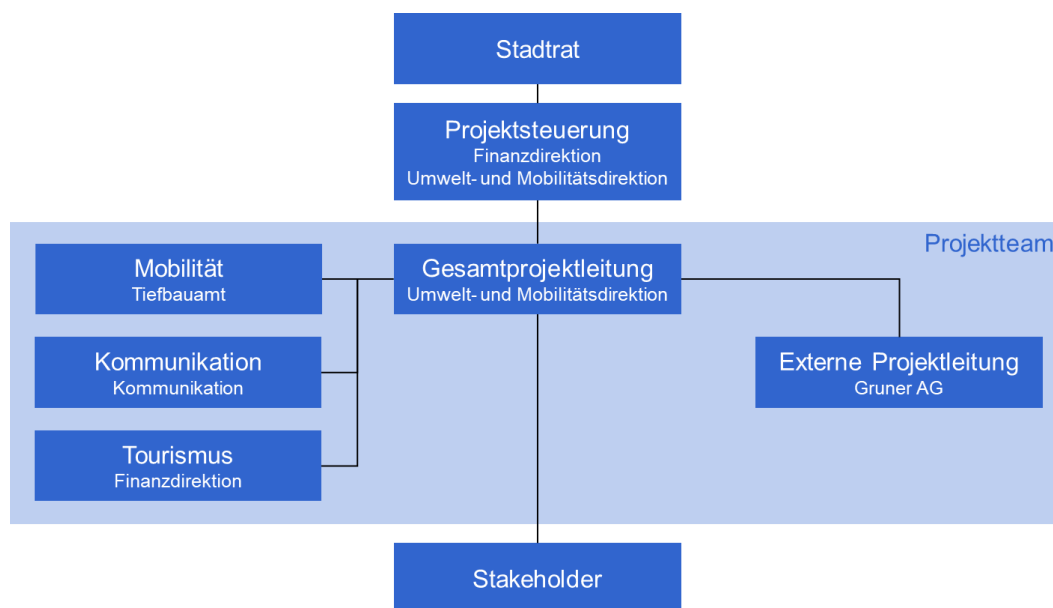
Stadtrat

Projektsteuerung
Finanzdirektion
Umwelt- und Mobilitätsdirektion

Projektteam

Mobilität
Tiefbauamt

Gesamtprojektleitung
Umwelt- und Mobilitätsdirektion

Kommunikation
Kommunikation

Externe Projektleitung
Gruner AG

Tourismus
Finanzdirektion

Stakeholder